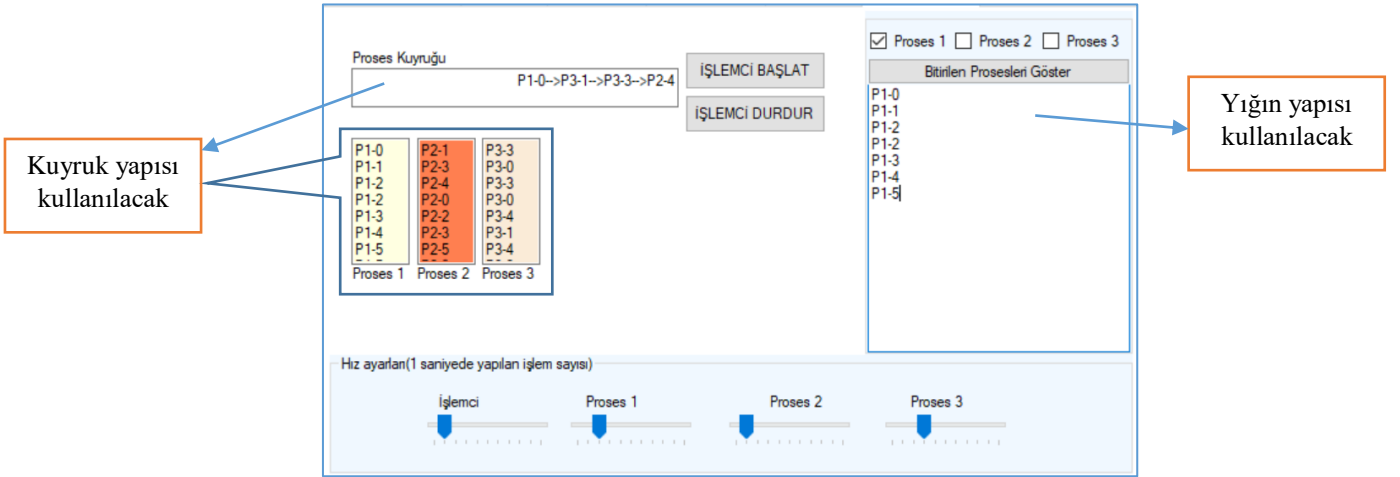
Proses Kuyruğu

P1-0-->P3-1-->P3-3-->P2-4

İŞLEMCİ BAŞLAT

İŞLEMCİ DURDUR

Kuyruk yapısı kullanılacak

P1-0
P1-1
P1-2
P1-2
P1-3
P1-4
P1-5

P2-1
P2-3
P2-4
P2-0
P2-2
P2-3
P2-5

P3-3
P3-0
P3-3
P3-0
P3-4
P3-1
P3-4

Proses 1 Proses 2 Proses 3

Proses 1 Proses 2 Proses 3

Bitirilen Prosesleri Göster

P1-0
P1-1
P1-2
P1-2
P1-3
P1-4
P1-5

Yığın yapısı kullanılacak

Hız ayarları(1 saniyede yapılan işlem sayısı)

İşlemci Proses 1 Proses 2 Proses 3